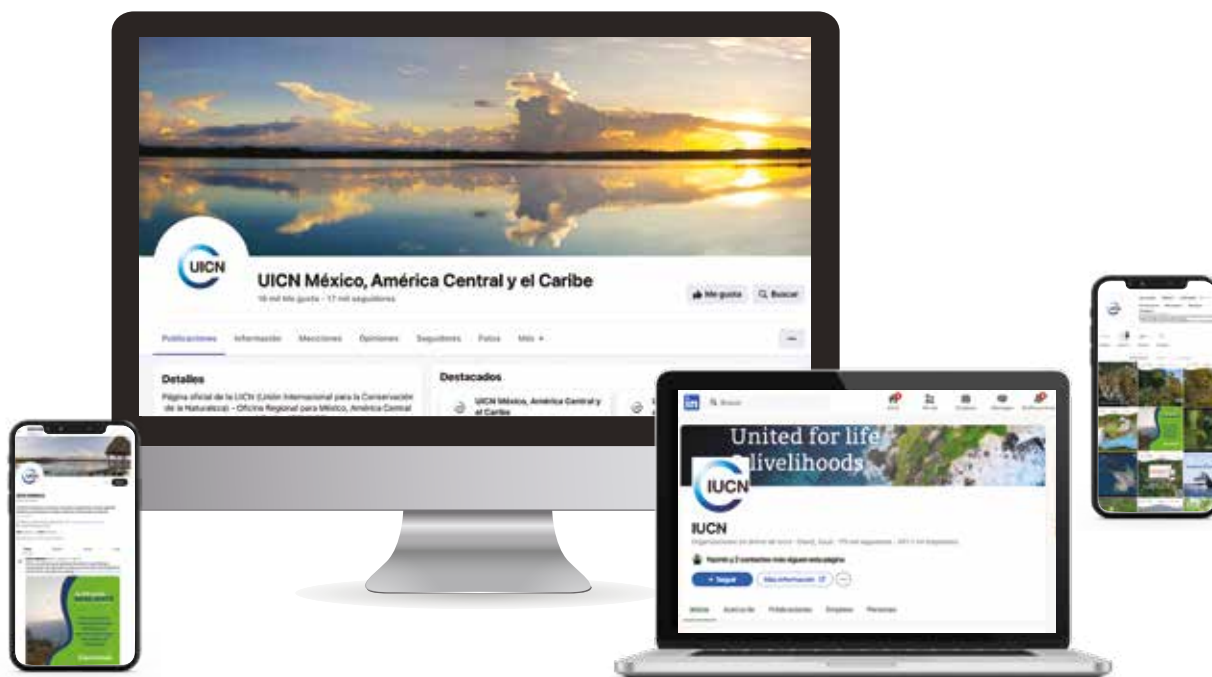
UICN

UICN México, América Central y el Caribe

18 mil Me gusta • 17 mil seguidores

Me gusta

Buscar

Publicaciones Información Menciones Opiniones Seguidores Fotos Más

Detalles

Página oficial de la UICN (Unión Internacional para la Conservación de la Naturaleza) – Oficina Regional para México, América Central

Destacados

UICN México, América Central y el Caribe

in Buscar

United for life
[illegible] livelihoods

IUCN

IUCN

Seguir

Más información